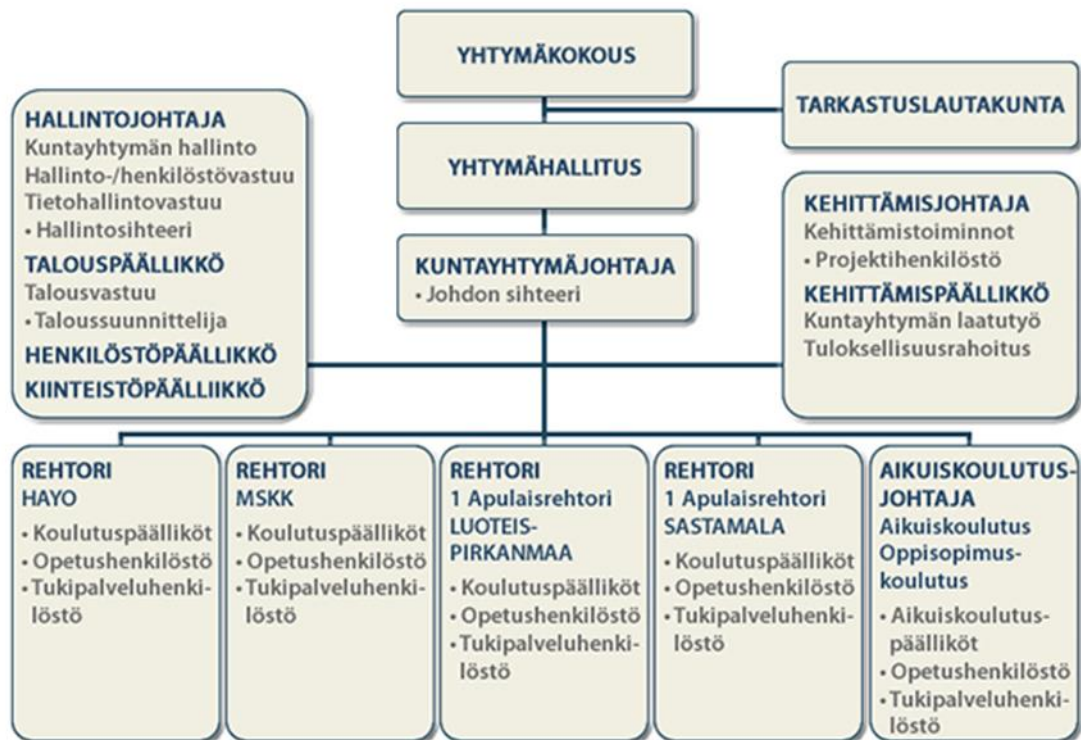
YHTYMÄKOKOUS

TARKASTUSLAUTAKUNTA

YHTYMÄHALLITUS

HALLINTOJOHTAJA
Kuntayhtymän hallinto
Hallinto-/henkilöstövastuu
Tietohallintovastuu
• Hallintosihteeri
TALOUSPÄÄLLIKKÖ
Talousvastuu
• Taloussuunnittelija
HENKILÖSTÖPÄÄLLIKKÖ
KIINTEISTÖPÄÄLLIIKKÖ

KUNTAYHTYMÄJOHTAJA
• Johdon sihteeri

KEHITTÄMISJOHTAJA
Kehittämistoiminnot
• Projektihenkilöstö
KEHITTÄMISPÄÄLLIKKÖ
Kuntayhtymän laatutyö
Tuloksellisuusrahoitus

REHTORI
HAYO
• Koulutuspäälliköt
• Opetushenkilöstö
• Tukipalveluhenkilöstö

REHTORI
MSKK
• Koulutuspäälliköt
• Opetushenkilöstö
• Tukipalveluhenkilöstö

REHTORI
1 Apulaisrehtori
LUOTEIS-PIRKANMAA
• Koulutuspäälliköt
• Opetushenkilöstö
• Tukipalveluhenkilöstö

REHTORI
1 Apulaisrehtori
SASTAMALA
• Koulutuspäälliköt
• Opetushenkilöstö
• Tukipalveluhenkilöstö

AIKUISKOULUTUS-JOHTAJA
Aikuiskoulutus
Oppisopimus-koulutus
• Aikuiskoulutus-päälliköt
• Opetushenkilöstö
• Tukipalveluhenkilöstö